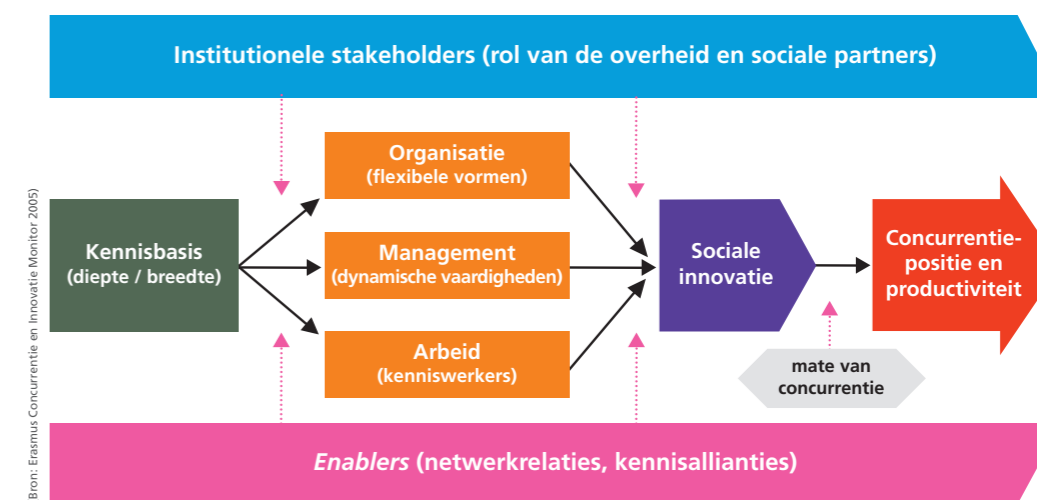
Institutionele stakeholders (rol van de overheid en sociale partners)

Kennisbasis
(diepte / breedte)

Organisatie
(flexibele vormen)

Management
(dynamische vaardigheden)

Arbeid
(kenniswerkers)

Sociale innovatie

Concurrentiepositie en productiviteit

mate van concurrentie

*Enablers* (netwerkrelaties, kennisallianties)

Bron: Erasmus Concurrentie en Innovatie Monitor 2005)